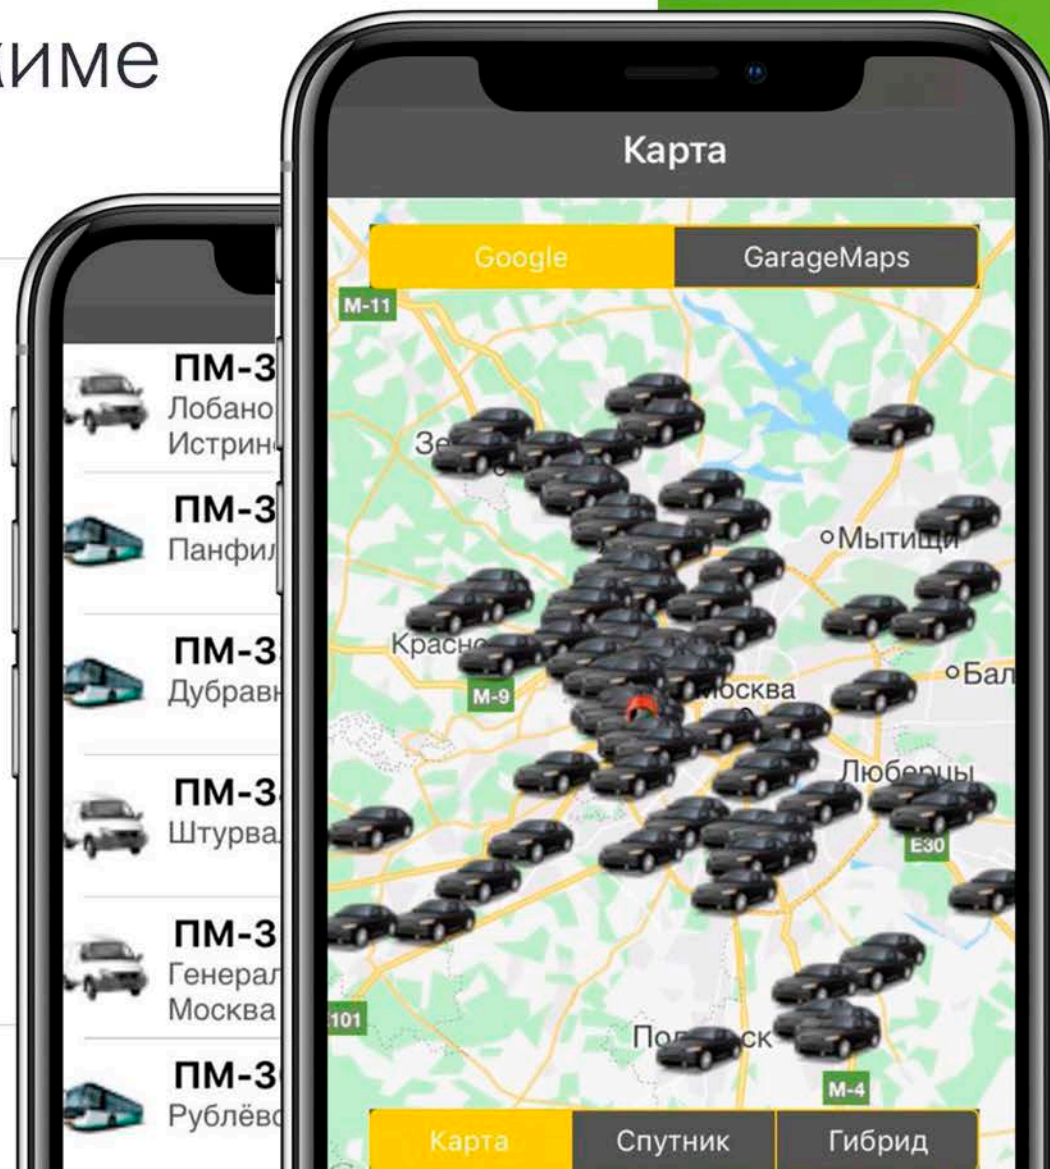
жиме

ПМ-3
Лобано
Истрин

ПМ-3
Панфил

ПМ-3
Дубравн

ПМ-3
Штурва

ПМ-3
Генерал
Москва

ПМ-3
Рублёв

Карта

Google | GarageMaps

M-11
Зе
Мытищи
Красн
M-9
Москва
Бал
Люберцы
E30
101
По ск
M-4

Карта | Спутник | Гибрид